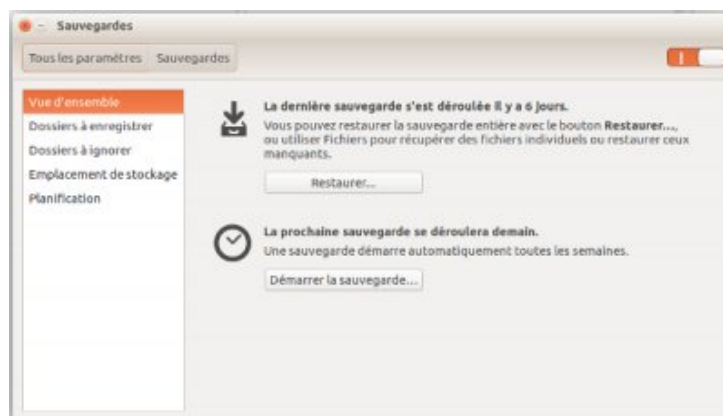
Sauvegardes

Tous les paramètres Sauvegardes

I

Vue d'ensemble
Dossiers à enregistrer
Dossiers à ignorer
Emplacement de stockage
Planification

La dernière sauvegarde s'est déroulée il y a 6 jours.
Vous pouvez restaurer la sauvegarde entière avec le bouton Restaurer..., ou utiliser Fichiers pour récupérer des fichiers individuels ou restaurer ceux manquants.

Restaurer...

La prochaine sauvegarde se déroulera demain.
Une sauvegarde démarre automatiquement toutes les semaines.

Démarrer la sauvegarde...